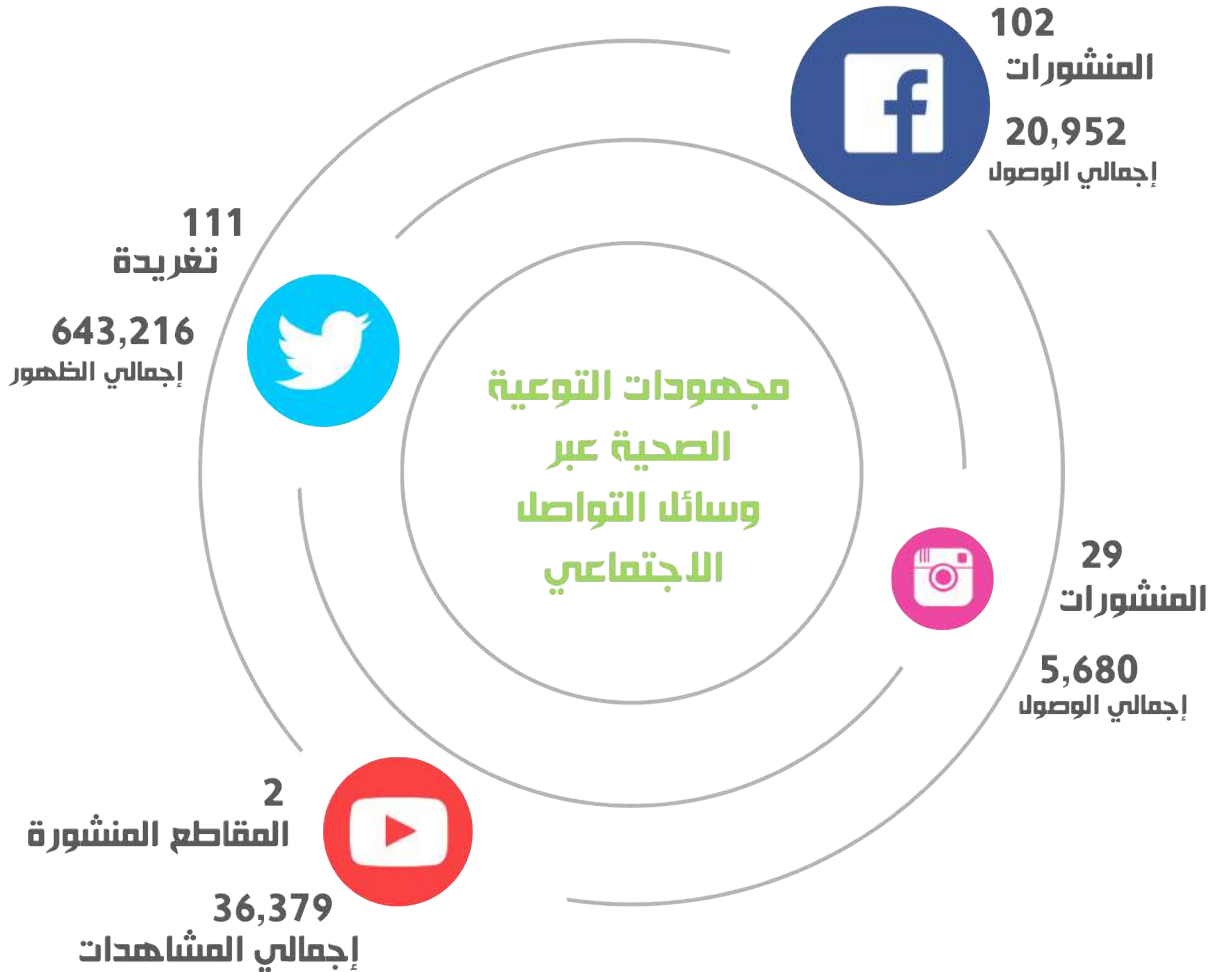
102
المنشورات

20,952
إجمالي الوصول

111
تغريدة

643,216
إجمالي الظهور

مجهودات التوعية الصحية عبر وسائل التواصل الاجتماعي

29
المنشورات

5,680
إجمالي الوصول

2
المقاطع المنشورة

36,379
إجمالي المشاهدات